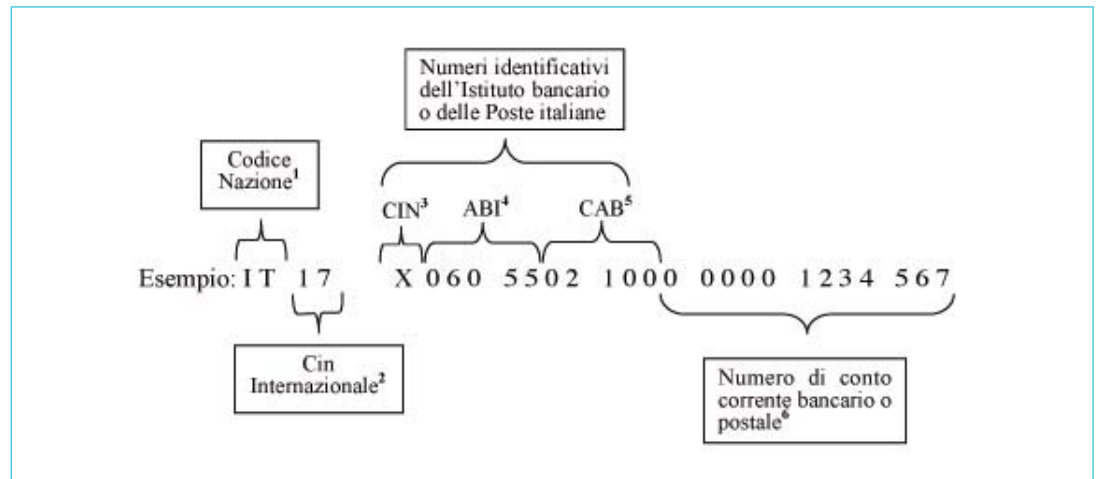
Numeri identificativi dell'Istituto bancario o delle Poste italiane

Codice Nazione$^1$

CIN$^3$

ABI$^4$

CAB$^5$

Esempio: I T 1 7 X 0 6 0 5 5 0 2 1 0 0 0 0 0 0 0 1 2 3 4 5 6 7

Cin Internazionale$^2$

Numero di conto corrente bancario o postale$^6$